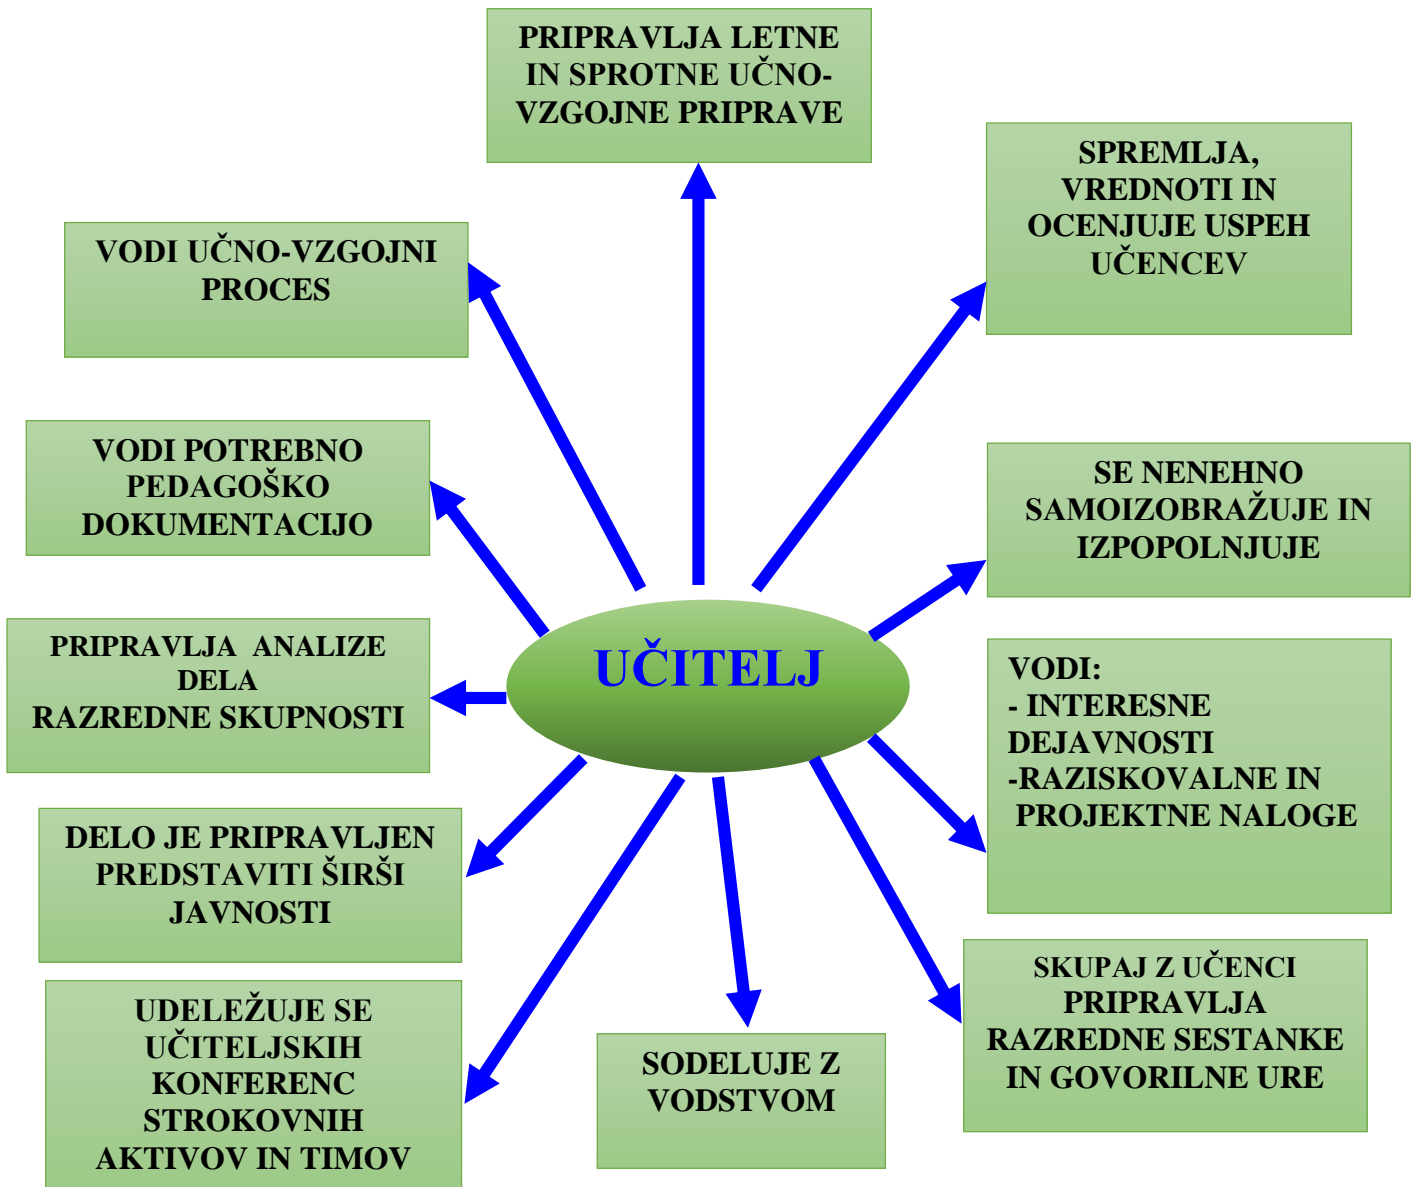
PRIPRAVLJA LETNE IN SPROTNE UČNO-VZGOJNE PRIPRAVE

VODI UČNO-VZGOJNI PROCES

SPREMLJA, VREDNOTI IN OCENJUJE USPEH UČENCEV

VODI POTREBNO PEDAGOŠKO DOKUMENTACIJO

SE NENEHNO SAMOIZOBRAŽUJE IN IZPOPOLNJUJE

UČITELJ

PRIPRAVLJA ANALIZE DELA RAZREDNE SKUPNOSTI

VODI:
- INTERESNE DEJAVNOSTI
-RAZISKOVALNE IN PROJEKTNE NALOGE

DELO JE PRIPRAVLJEN PREDSTAVITI ŠIRŠI JAVNOSTI

SKUPAJ Z UČENCI PRIPRAVLJA RAZREDNE SESTANKE IN GOVORILNE URE

UDELEŽUJE SE UČITELJSKIH KONFERENC STROKOVNIH AKTIVOV IN TIMOV

SODELUJE Z VODSTVOM